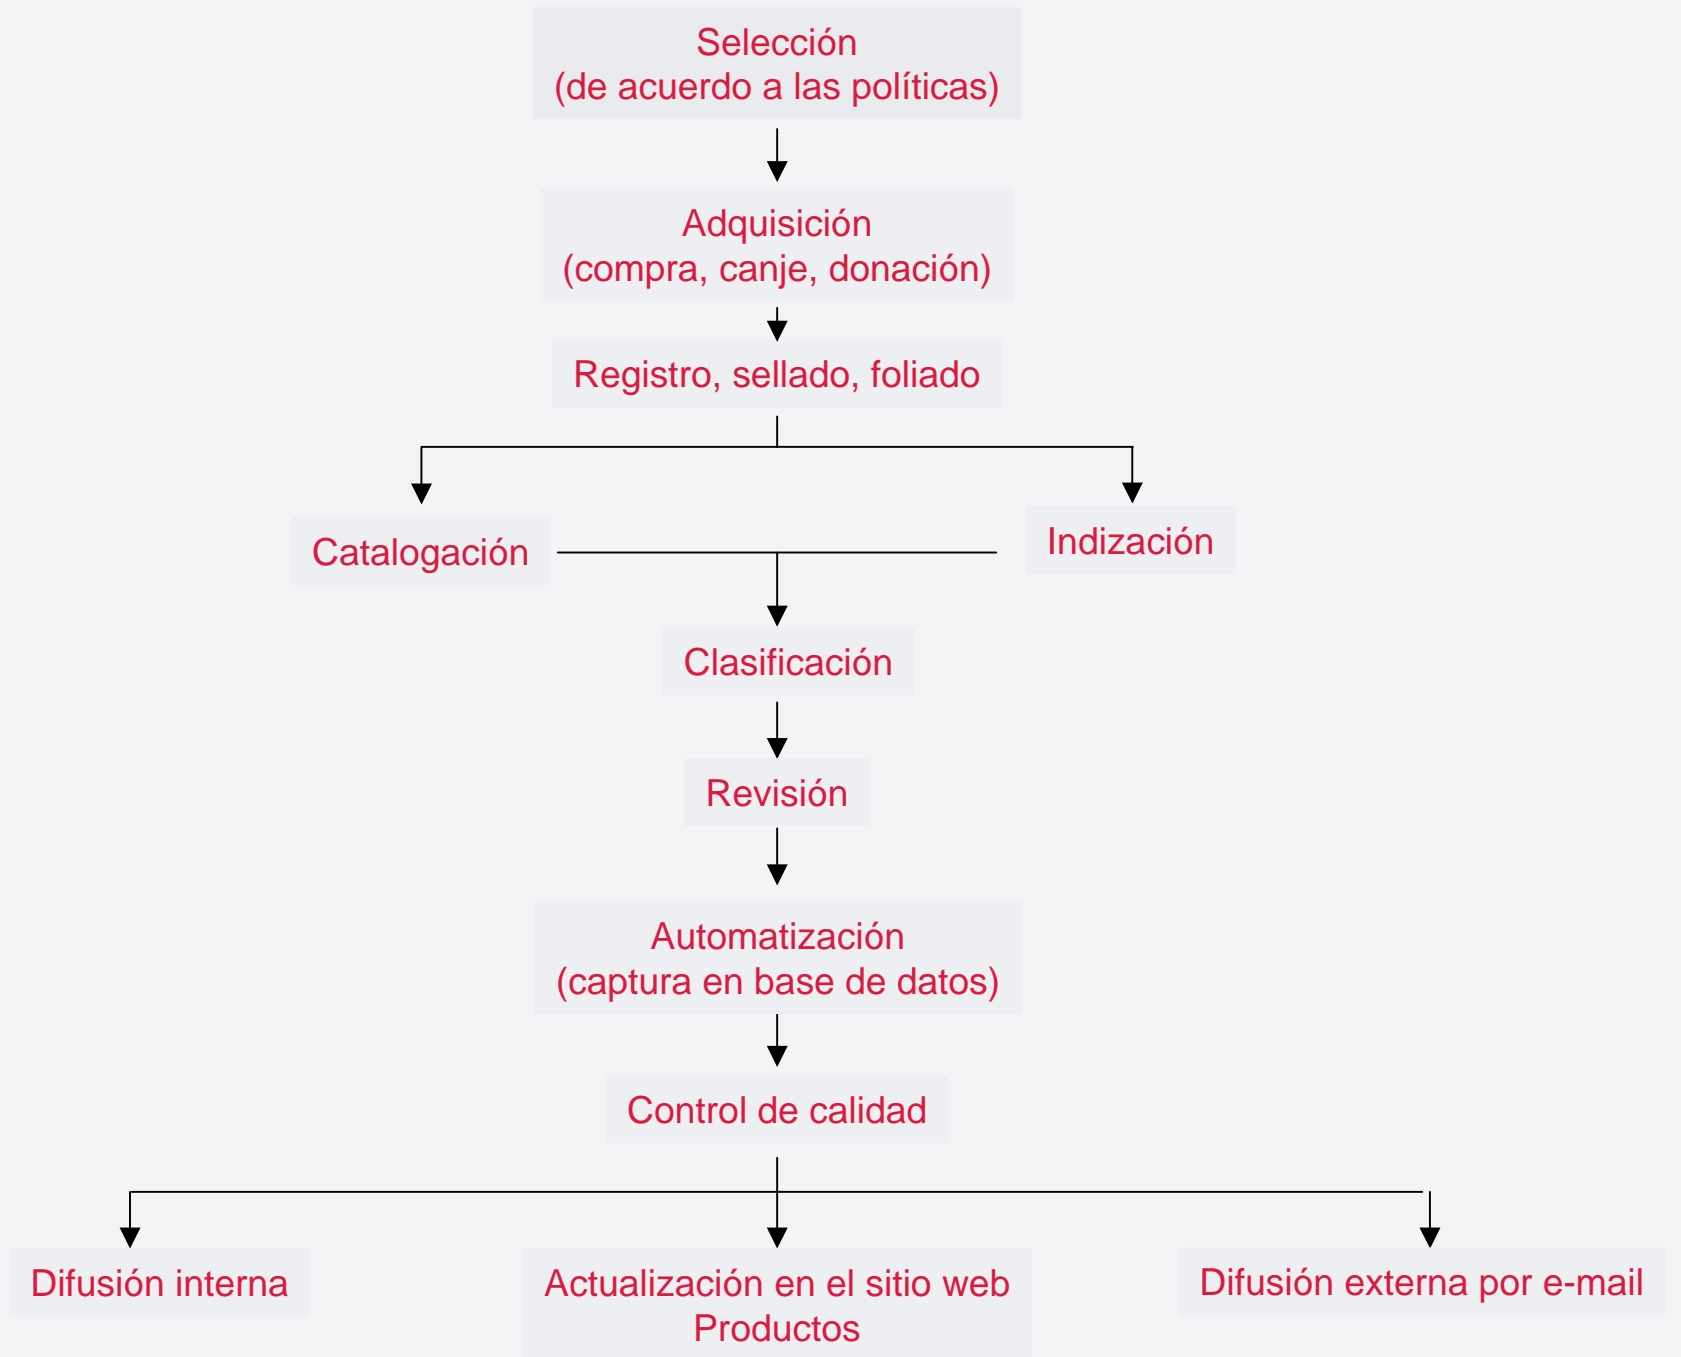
Selección
(de acuerdo a las políticas)

Adquisición
(compra, canje, donación)

Registro, sellado, foliado

Catalogación

Indización

Clasificación

Revisión

Automatización
(captura en base de datos)

Control de calidad

Difusión interna

Actualización en el sitio web
Productos

Difusión externa por e-mail